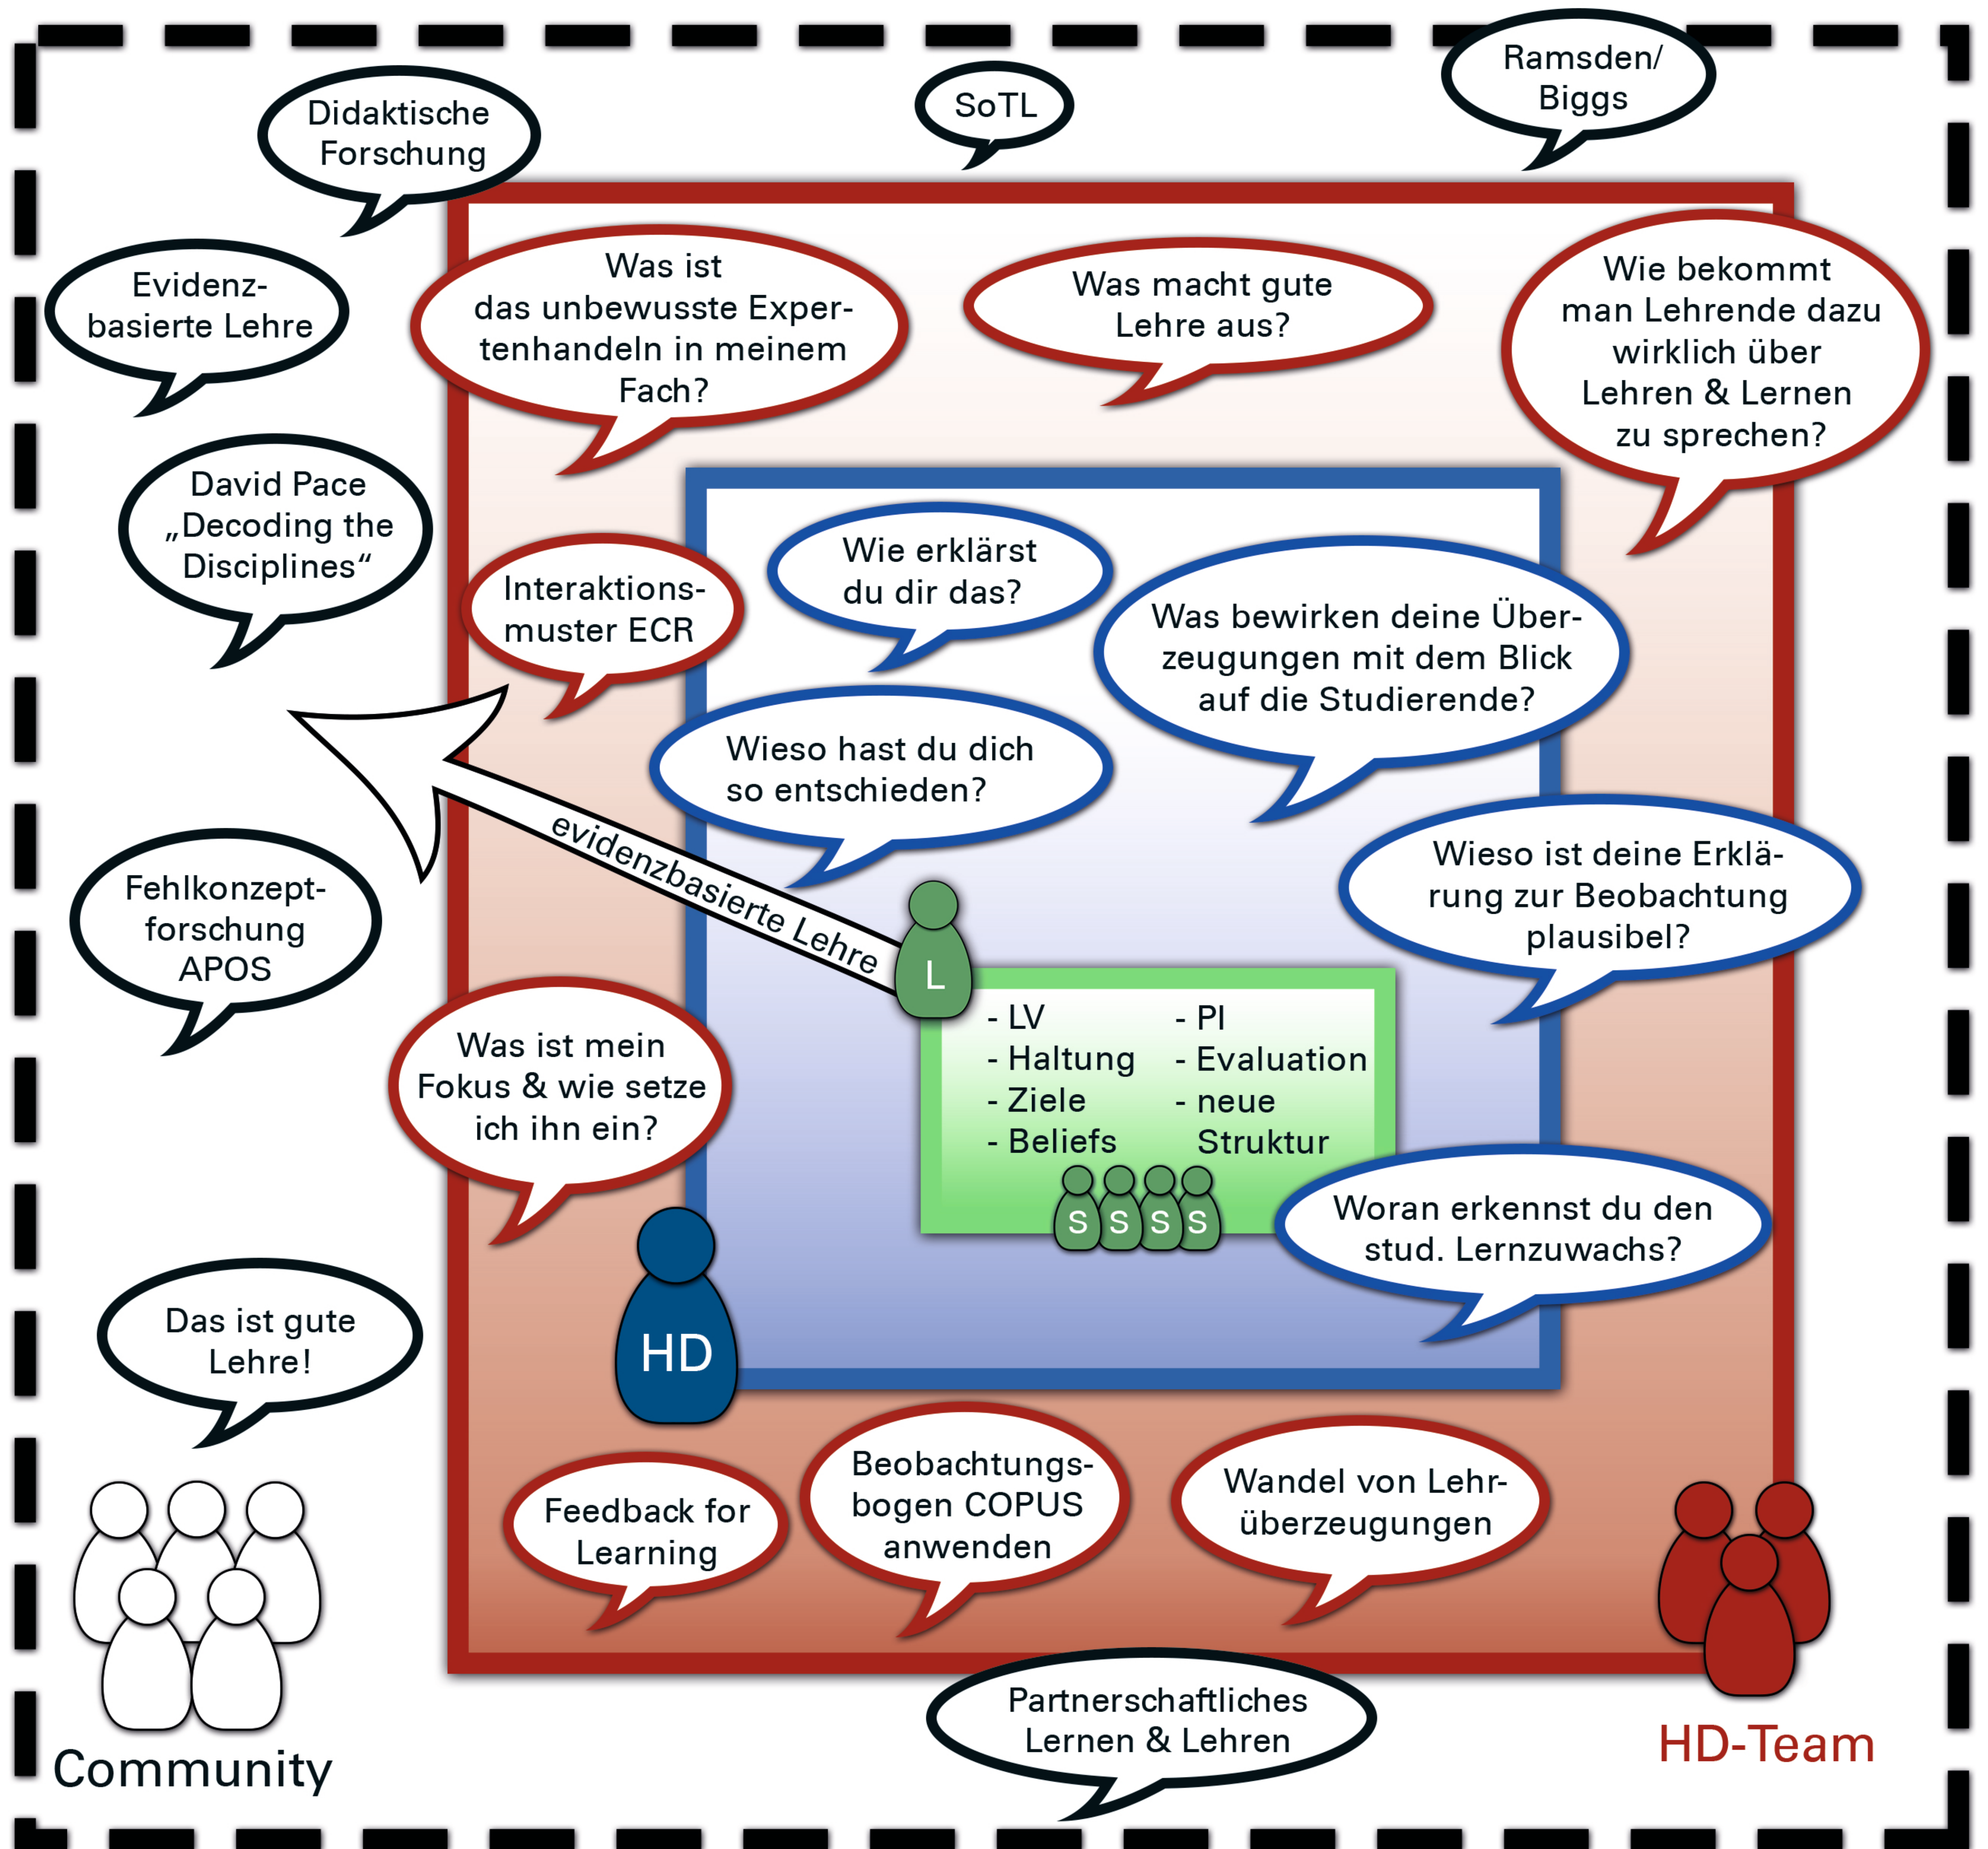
Didaktische Forschung

SoTL

Ramsden/ Biggs

Evidenzbasierte Lehre

Was ist das unbewusste Expertenhandeln in meinem Fach?

Was macht gute Lehre aus?

Wie bekommt man Lehrende dazu wirklich über Lehren & Lernen zu sprechen?

David Pace „Decoding the Disciplines“

Interaktionsmuster ECR

Wie erklärst du dir das?

Was bewirken deine Überzeugungen mit dem Blick auf die Studierende?

Wieso hast du dich so entschieden?

evidenzbasierte Lehre

Wieso ist deine Erklärung zur Beobachtung plausibel?

Fehlkonzeptforschung APOS

L

- LV
- Haltung
- Ziele
- Beliefs

- PI
- Evaluation
- neue Struktur

Was ist mein Fokus & wie setze ich ihn ein?

S S S S

Woran erkennst du den stud. Lernzuwachs?

HD

Das ist gute Lehre!

Feedback for Learning

Beobachtungsbogen COPUS anwenden

Wandel von Lehrüberzeugungen

Partnerschaftliches Lernen & Lehren

Community

HD-Team